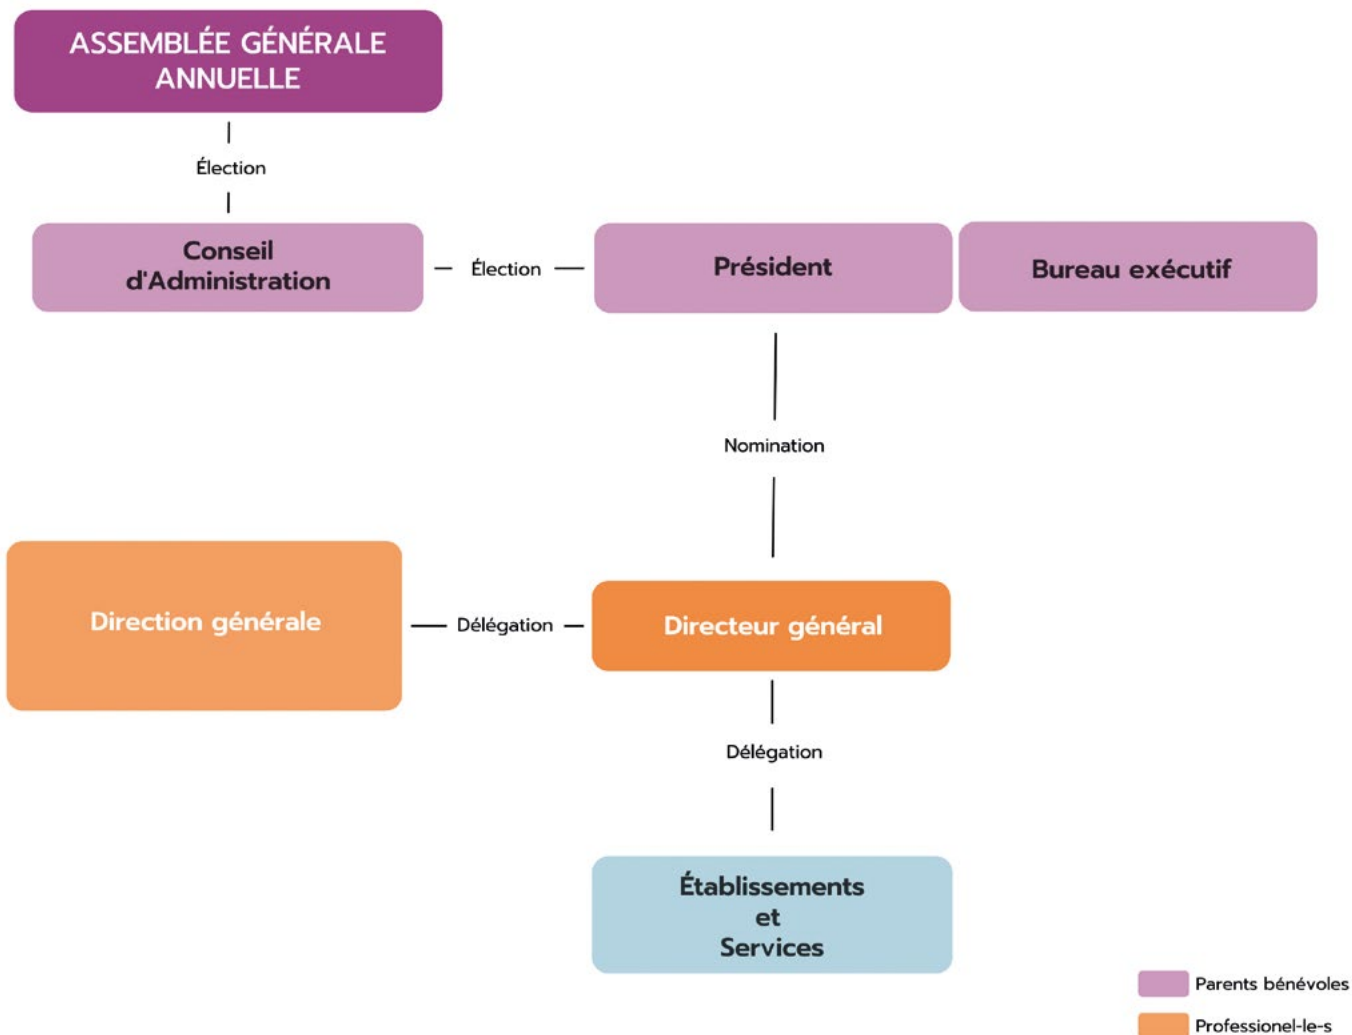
ASSEMBLÉE GÉNÉRALE ANNUELLE

Élection

Conseil d'Administration

Élection

Président

Bureau exécutif

Nomination

Direction générale

Délégation

Directeur général

Délégation

Établissements et Services

Parents bénévoles

Professionel-le-s